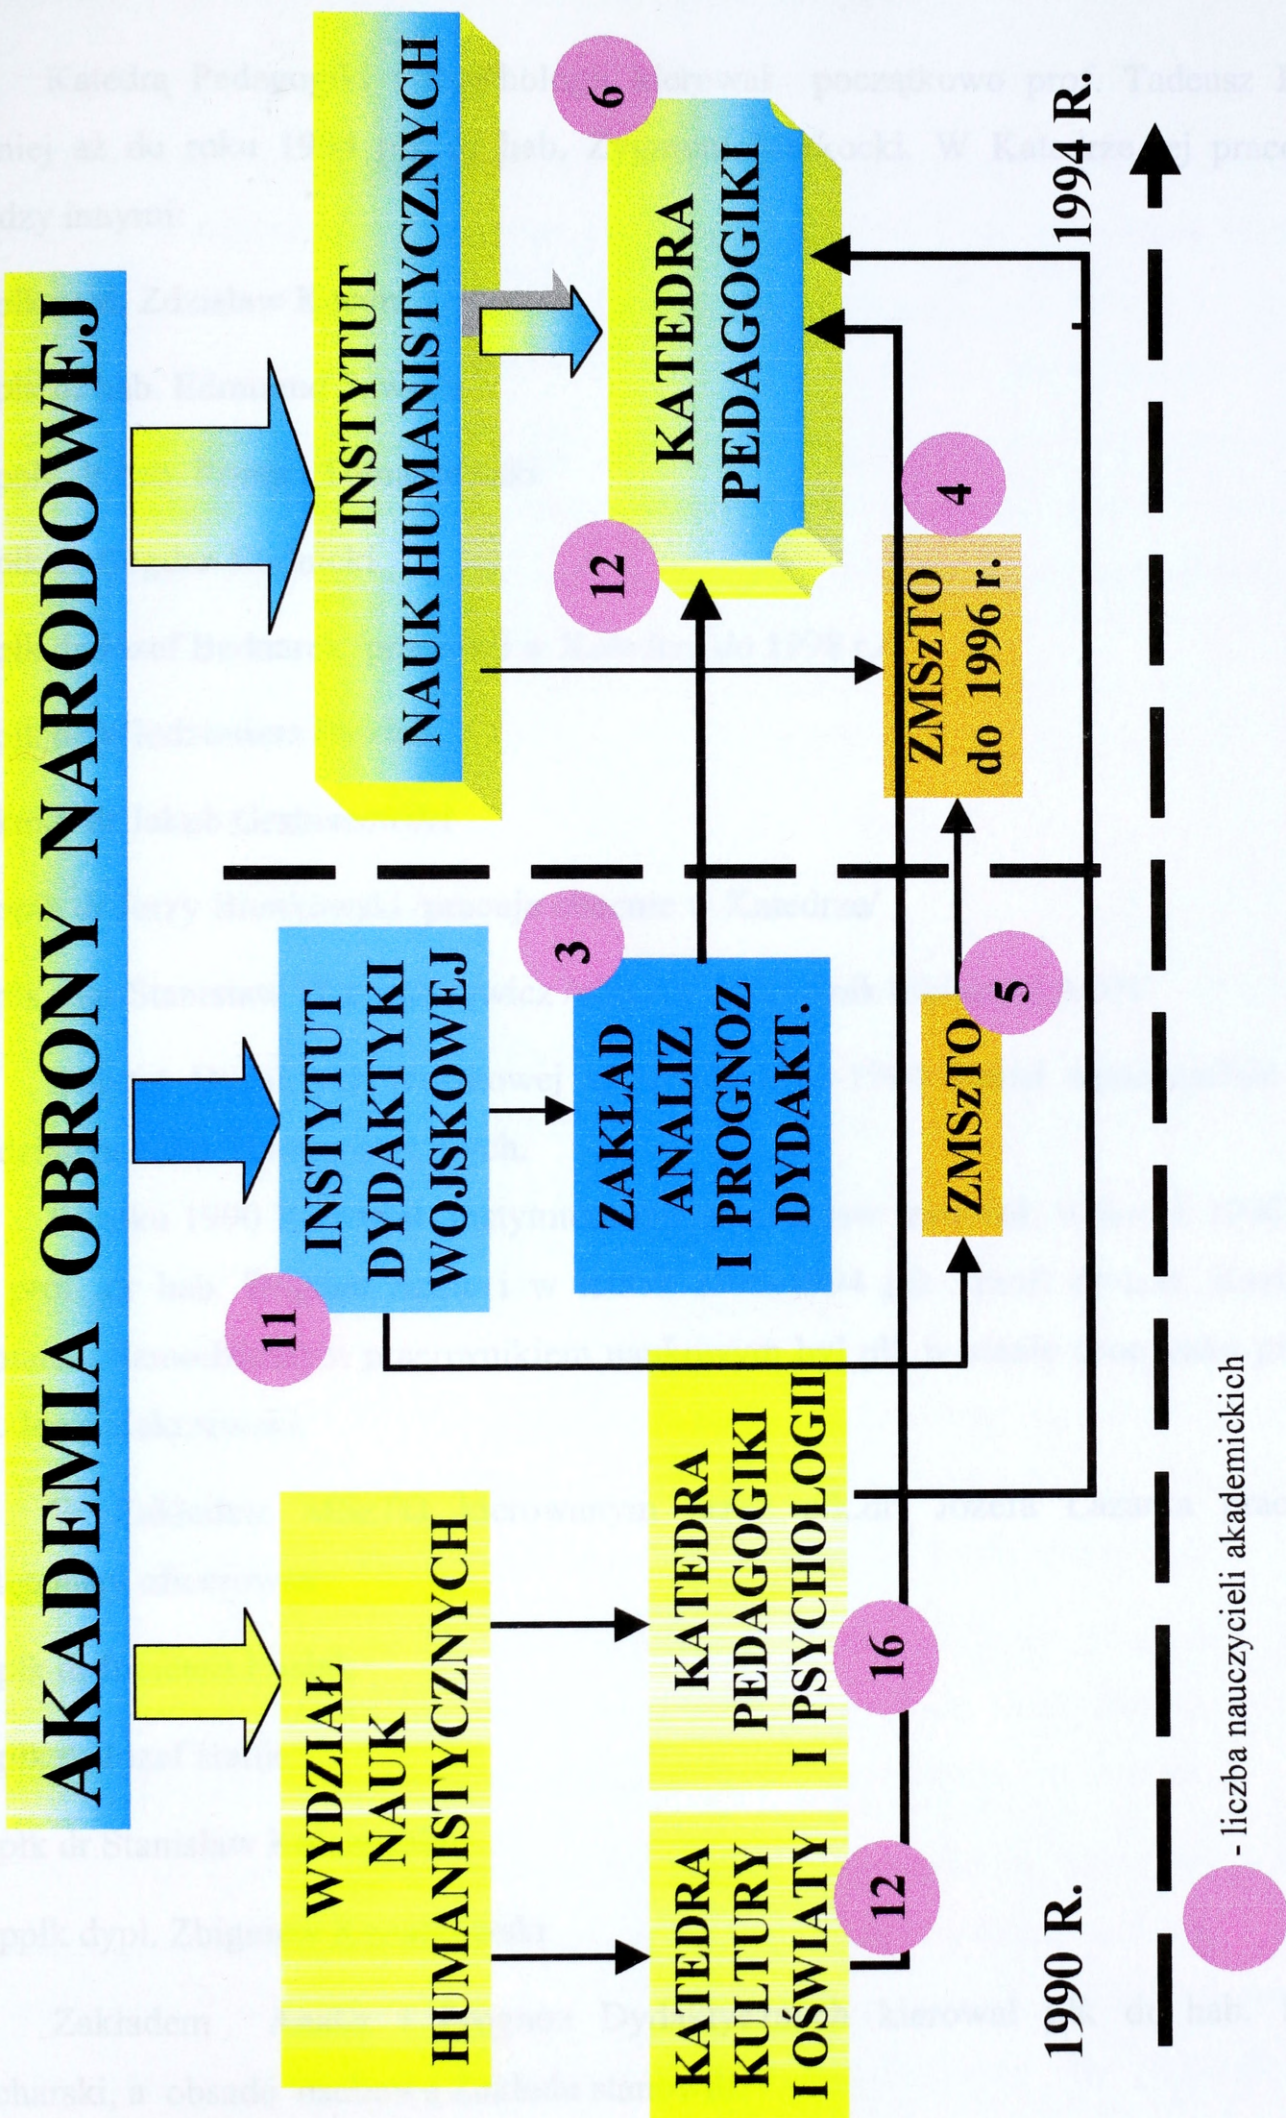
AKADEMIA OBRONY NARODOWEJ

WYDZIAŁ NAUK HUMANISTYCZNYCH

INSTYTUT DYDAKTYKI WOJSKOWEJ

11

INSTYTUT NAUK HUMANISTYCZNYCH

KATEDRA KULTURY I OŚWIATY

12

KATEDRA PEDAGOGIKI I PSYCHOLOGII

16

ZAKŁAD ANALIZ I PROGNOZ DYDAKT.

3

ZMSzTO

5

ZMSzTO do 1996 r.

4

KATEDRA PEDAGOGIKI

12

6

1990 R.

1994 R.

- liczba nauczycieli akademickich